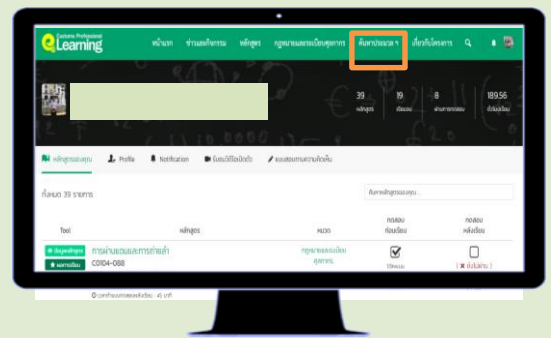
Customs Professional
eLearning

หน้าแรก ข่าวและกิจกรรม หลักสูตร กฎหมายและระเบียบศุลกากร ค้นหาประมวลฯ เกี่ยวกับโครงการ

39
หลักสูตร

19
เรียนจบ

8
ผ่านการทดสอบ

189.56
ชั่วโมงเรียน

หลักสูตรของคุณ Profile Notification วีดีโอย้อนหลัง แบบสอบถามความคิดเห็น

ทั้งหมด 39 รายการ

ค้นหาหลักสูตรของคุณ...

| Tool | หลักสูตร | หมวด | ทดสอบก่อนเรียน | ทดสอบหลังเรียน |
|---|---|---|---|---|
| ข้อมูลหลักสูตร / ผลการเรียน | การนำเข้าและการส่งออก C0104-088 | กฎหมายและระเบียบศุลกากร | ☑ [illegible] | ☐ ( ✖ ยังไม่ผ่าน ) |

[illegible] 45 นาที